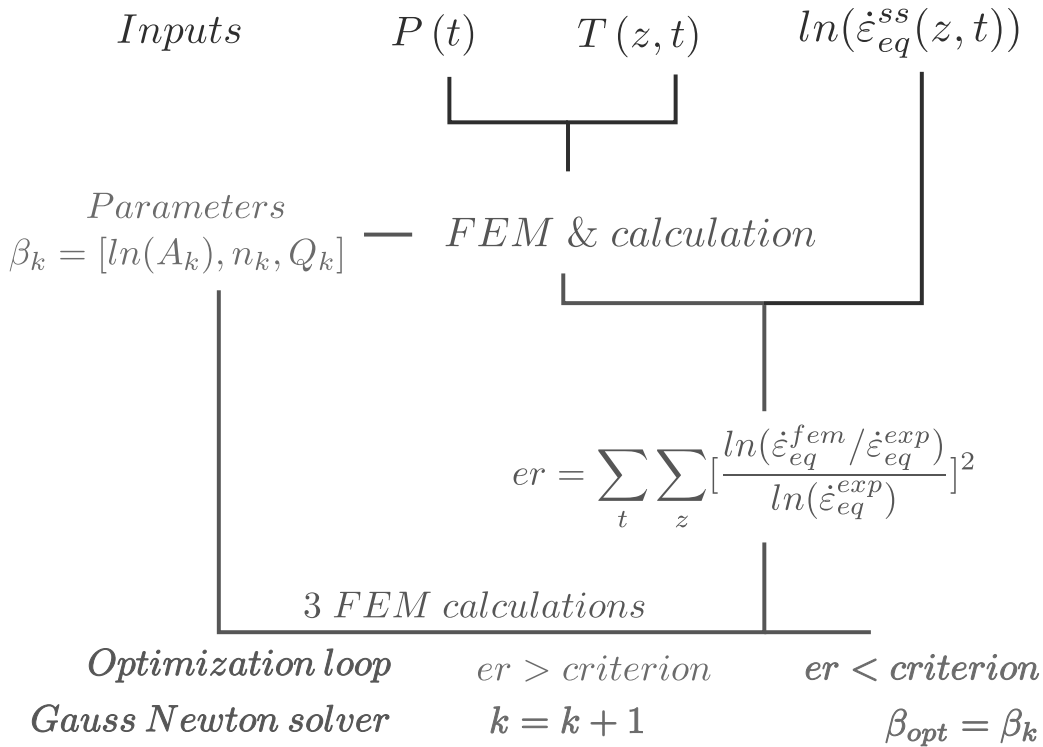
$Inputs$ $P(t)$ $T(z,t)$ $ln(\dot{\varepsilon}_{eq}^{ss}(z,t))$

$Parameters$
$\beta_k = [ln(A_k), n_k, Q_k]$

$FEM\ \&\ calculation$

$er = \sum_t \sum_z [\frac{ln(\dot{\varepsilon}_{eq}^{fem}/\dot{\varepsilon}_{eq}^{exp})}{ln(\dot{\varepsilon}_{eq}^{exp})}]^2$

$3\ FEM\ calculations$

$\boldsymbol{Optimization\ loop}$ $er > criterion$ $\boldsymbol{er < criterion}$

$\boldsymbol{Gauss\ Newton\ solver}$ $\boldsymbol{k = k+1}$ $\boldsymbol{\beta_{opt} = \beta_k}$